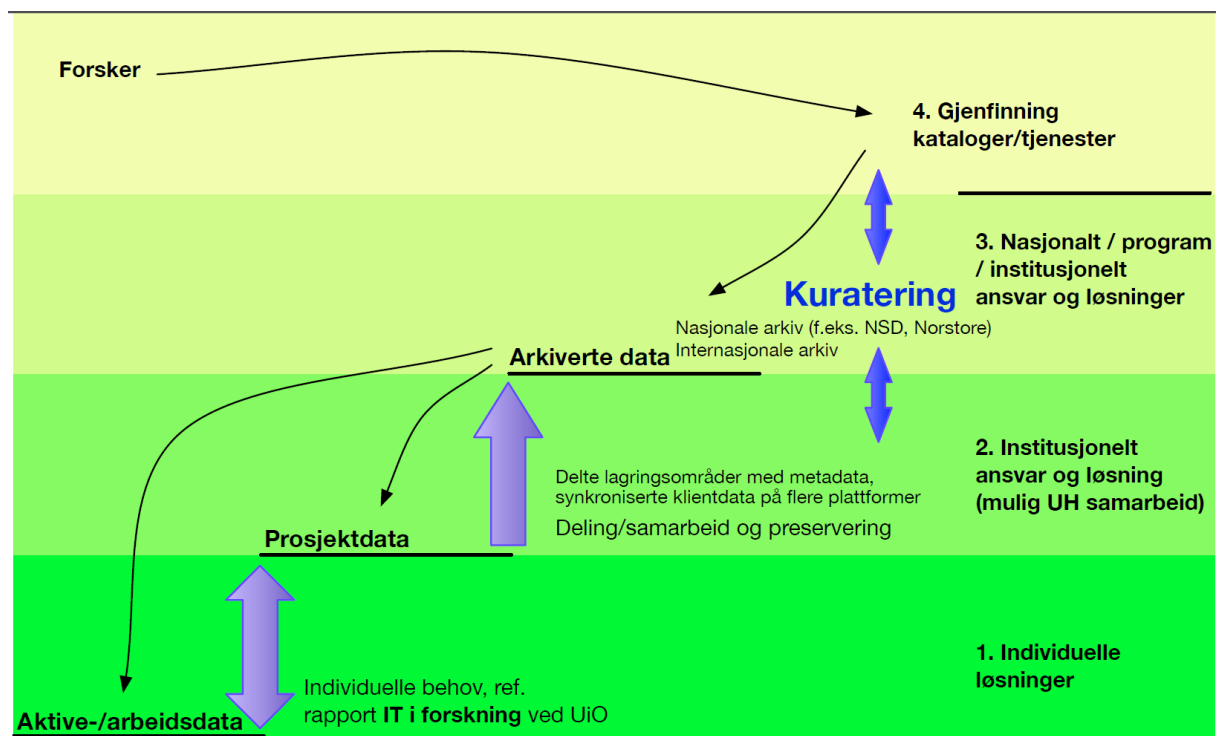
Forsker

4. Gjenfinning kataloger/tjenester

3. Nasjonalt / program / institusjonelt ansvar og løsninger

Kuratering

Nasjonale arkiv (f.eks. NSD, Norstore)
Internasjonale arkiv

Arkiverte data

2. Institusjonelt ansvar og løsning (mulig UH samarbeid)

Delte lagringsområder med metadata, synkroniserte klientdata på flere plattformer

Deling/samarbeid og preservering

Prosjektdata

1. Individuelle løsninger

Individuelle behov, ref. rapport **IT i forskning** ved UiO

Aktive-/arbeidsdata